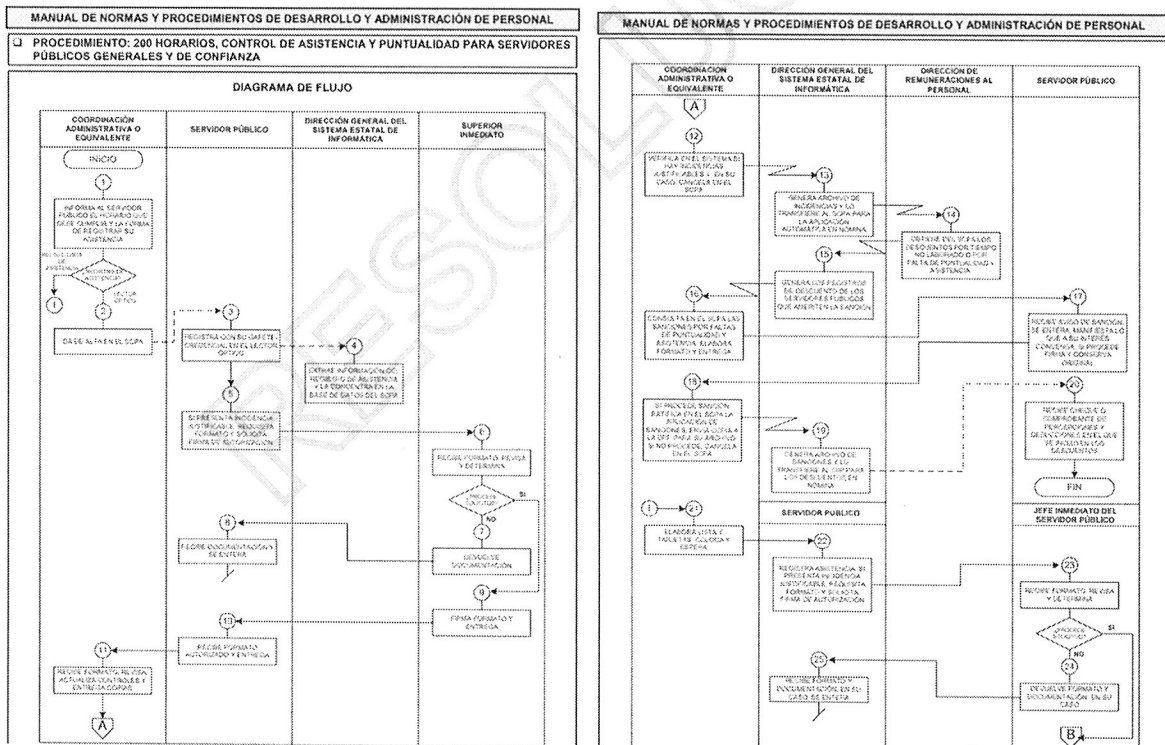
MANUAL DE NORMAS Y PROCEDIMIENTOS DE DESARROLLO Y ADMINISTRACIÓN DE PERSONAL

PROCEDIMIENTO: 200 HORARIOS, CONTROL DE ASISTENCIA Y PUNTUALIDAD PARA SERVIDORES PÚBLICOS GENERALES Y DE CONFIANZA

DIAGRAMA DE FLUJO

| COORDINACIÓN ADMINISTRATIVA O EQUIVALENTE | SERVIDOR PÚBLICO | DIRECCIÓN GENERAL DEL SISTEMA ESTATAL DE INFORMÁTICA | SUPERIOR INMEDIATO |
|---|---|---|---|

INICIO

1 INFORMA AL SERVIDOR PÚBLICO EL HORARIO QUE DEBE CUMPLIR Y LA FORMA DE REGISTRAR SU ASISTENCIA

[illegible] REGISTRO DE ASISTENCIA? LECTOR ÓPTICO

1

2 DA DE ALTA EN EL SOPA

3 REGISTRA CON SU GAFETE CREDENCIAL EN EL LECTOR ÓPTICO

4 EXTRAE INFORMACIÓN DE REGISTRO DE ASISTENCIA Y LA CONCENTRA EN LA BASE DE DATOS DEL SOPA

5 SI PRESENTA INCIDENCIA JUSTIFICABLE, REQUISITA FORMATO Y SOLICITA FIRMA DE AUTORIZACIÓN

6 RECIBE FORMATO, REVISA Y DETERMINA

PROCEDE SOLICITUD? SI NO

7 DEVUELVE DOCUMENTACIÓN

8 RECIBE DOCUMENTACIÓN Y SE ENTERA

9 FIRMA FORMATO Y ENTREGA

10 RECIBE FORMATO AUTORIZADO Y ENTREGA

11 RECIBE FORMATO, REVISA, ACTUALIZA CONTROLES Y ENTREGA COPIAS

A

MANUAL DE NORMAS Y PROCEDIMIENTOS DE DESARROLLO Y ADMINISTRACIÓN DE PERSONAL

| COORDINACIÓN ADMINISTRATIVA O EQUIVALENTE | DIRECCIÓN GENERAL DEL SISTEMA ESTATAL DE INFORMÁTICA | DIRECCIÓN DE REMUNERACIONES AL PERSONAL | SERVIDOR PÚBLICO |
|---|---|---|---|

A

12 VERIFICA EN EL SISTEMA SI HAY INCIDENCIAS JUSTIFICABLES Y, EN SU CASO, CANCELA EN EL SOPA

13 GENERA ARCHIVO DE INCIDENCIAS Y LO TRANSFIERE AL SOPA PARA LA APLICACIÓN AUTOMÁTICA EN NÓMINA

14 OBTIENE EL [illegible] DE LOS DESCUENTOS POR TIEMPO NO LABORADO O POR FALTA DE PUNTUALIDAD Y ASISTENCIA

15 GENERA LOS REGISTROS DE DESCUENTO DE LOS SERVIDORES PÚBLICOS QUE AMERITEN LA SANCIÓN

16 CONSULTA EN EL SOPA LAS SANCIONES POR FALTAS DE PUNTUALIDAD Y ASISTENCIA, ELABORA FORMATO Y ENTREGA

17 RECIBE AVISO DE SANCIÓN, SE ENTERA, MANIFIESTA LO QUE A SU INTERÉS CONVENGA, SI PROCEDE FIRMA Y CONSERVA ORIGINAL

18 SI PROCEDE SANCIÓN, RATIFICA EN EL SOPA LA APLICACIÓN DE SANCIONES, ENVÍA COPIA A LA DRP PARA SU ARCHIVO, SI NO PROCEDE, CANCELA EN EL SOPA

19 GENERA ARCHIVO DE SANCIONES Y LO TRANSFIERE AL SISTEMA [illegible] LOS DESCUENTOS EN NÓMINA

20 RECIBE CHEQUE O COMPROBANTE DE PERCEPCIONES Y DEDUCCIONES EN EL QUE SE INCLUYEN LOS DESCUENTOS

FIN

| | SERVIDOR PÚBLICO | | JEFE INMEDIATO DEL SERVIDOR PÚBLICO |
|---|---|---|---|

1 21 ELABORA LISTA O TARJETAS, COLOCA Y ESPERA

22 REGISTRA ASISTENCIA, SI PRESENTA INCIDENCIA JUSTIFICABLE, REQUISITA FORMATO Y SOLICITA FIRMA DE AUTORIZACIÓN

23 RECIBE FORMATO, REVISA Y DETERMINA

PROCEDE SOLICITUD? SI NO

24 DEVUELVE FORMATO Y DOCUMENTACIÓN EN SU CASO

25 RECIBE FORMATO Y DOCUMENTACIÓN EN SU CASO, SE ENTERA

B